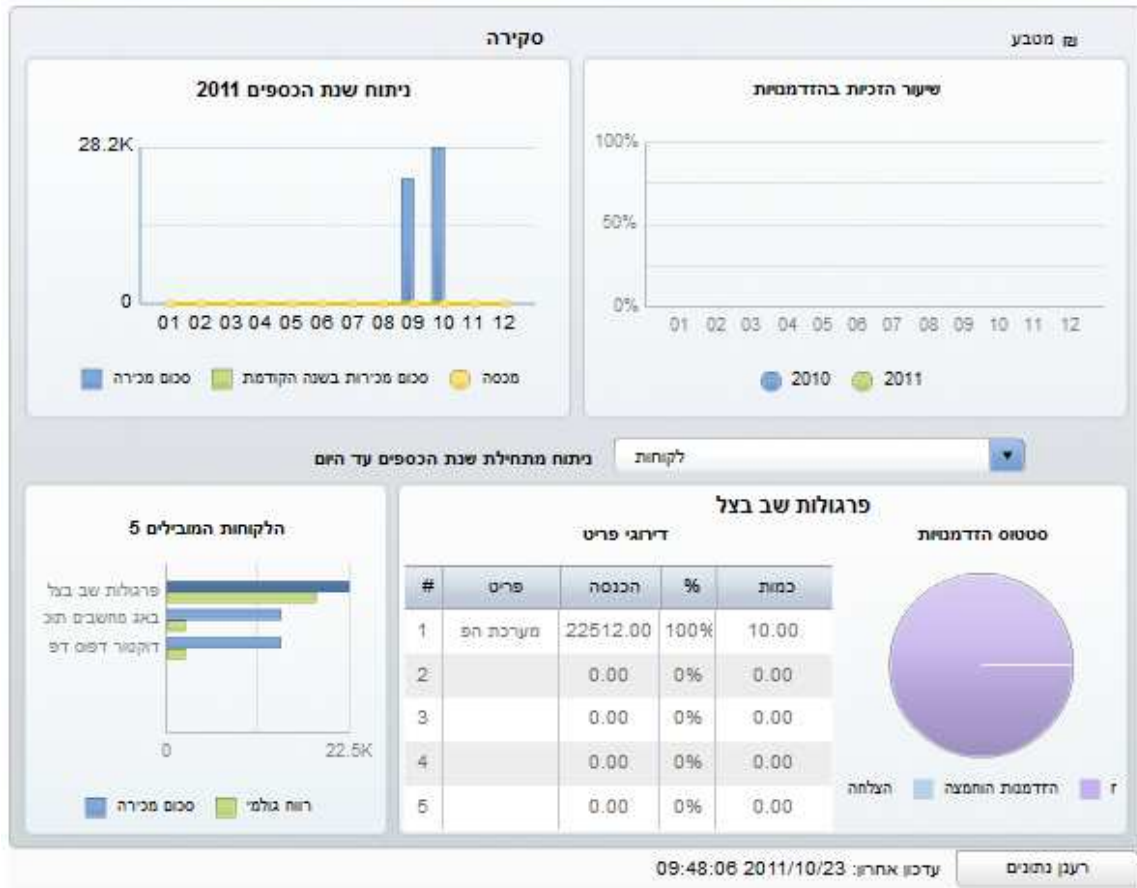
סקירה

מטבע ₪

ניתוח שנת הכספים 2011

28.2K

0

01 02 03 04 05 06 07 08 09 10 11 12

סכום מכירה | סכום מכירות בשנה הקודמת | מכסה

שיעור הזכיות בהזדמנויות

100%

50%

0%

01 02 03 04 05 06 07 08 09 10 11 12

2010 | 2011

ניתוח מתחילת שנת הכספים עד היום

לקוחות

הלקוחות המובילים 5

פרגולות שב בצל

באג מחשבים תוכ

דוקטור דפוס דפ

0

22.5K

סכום מכירה | רווח גולמי

פרגולות שב בצל

דירוגי פריט

| # | פריט | הכנסה | % | כמות |
|---|---|---|---|---|
| 1 | מערכת הפ | 22512.00 | 100% | 10.00 |
| 2 | | 0.00 | 0% | 0.00 |
| 3 | | 0.00 | 0% | 0.00 |
| 4 | | 0.00 | 0% | 0.00 |
| 5 | | 0.00 | 0% | 0.00 |

סטטוס הזדמנויות

הצלחה | הזדמנות הוחמצה | ז

רענן נתונים

עדכון אחרון: 2011/10/23 09:48:06